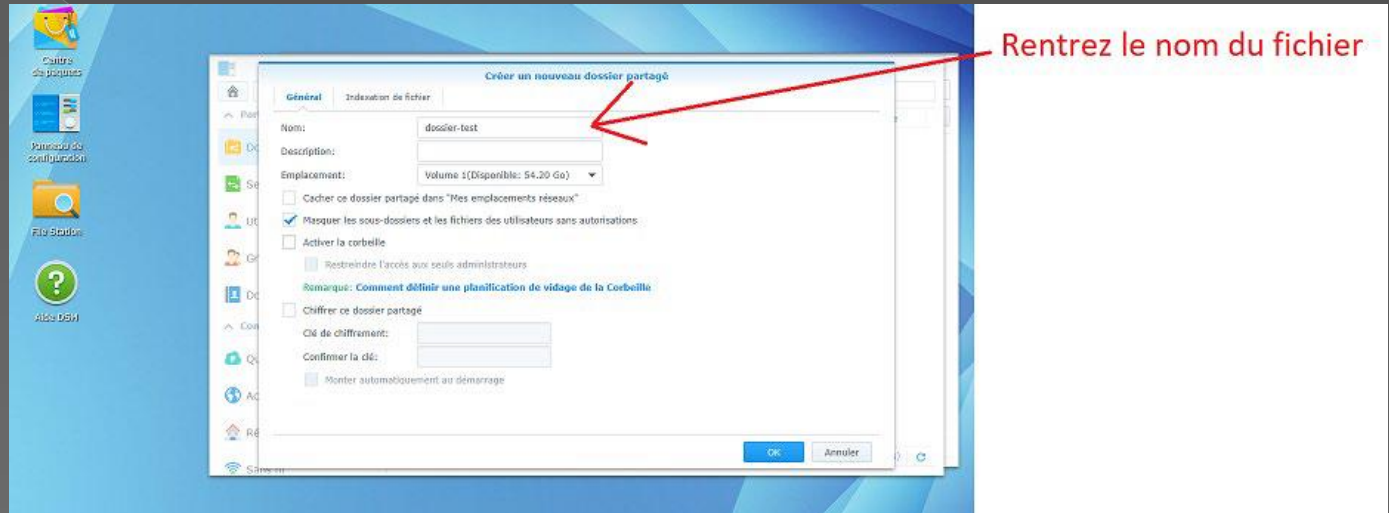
Centre de paquets

Panneau de configuration

File Station

Aide DSM

Rentrez le nom du fichier

Créer un nouveau dossier partagé

Général | Indexation de fichier

Nom: dossier-test

Description:

Emplacement: Volume 1(Disponible: 54.20 Go)

Cacher ce dossier partagé dans "Mes emplacements réseaux"

Masquer les sous-dossiers et les fichiers des utilisateurs sans autorisations

Activer la corbeille

Restreindre l'accès aux seuls administrateurs

Remarque: Comment définir une planification de vidage de la Corbeille

Chiffrer ce dossier partagé

Clé de chiffrement:

Confirmer la clé:

Monter automatiquement au démarrage

OK | Annuler